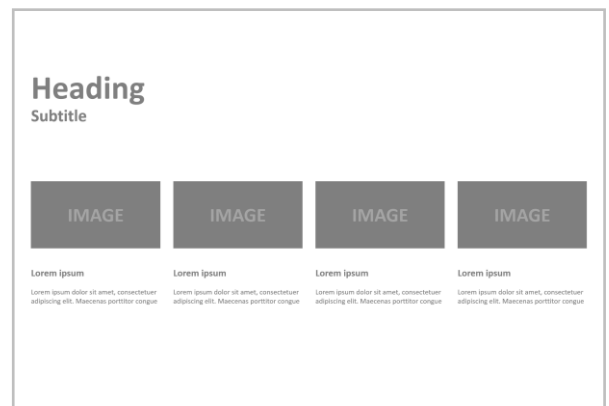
Heading
Subtitle

IMAGE

Lorem ipsum

Lorem ipsum dolor sit amet, consectetuer adipiscing elit. Maecenas porttitor congue

IMAGE

Lorem ipsum

Lorem ipsum dolor sit amet, consectetuer adipiscing elit. Maecenas porttitor congue

IMAGE

Lorem ipsum

Lorem ipsum dolor sit amet, consectetuer adipiscing elit. Maecenas porttitor congue

IMAGE

Lorem ipsum

Lorem ipsum dolor sit amet, consectetuer adipiscing elit. Maecenas porttitor congue